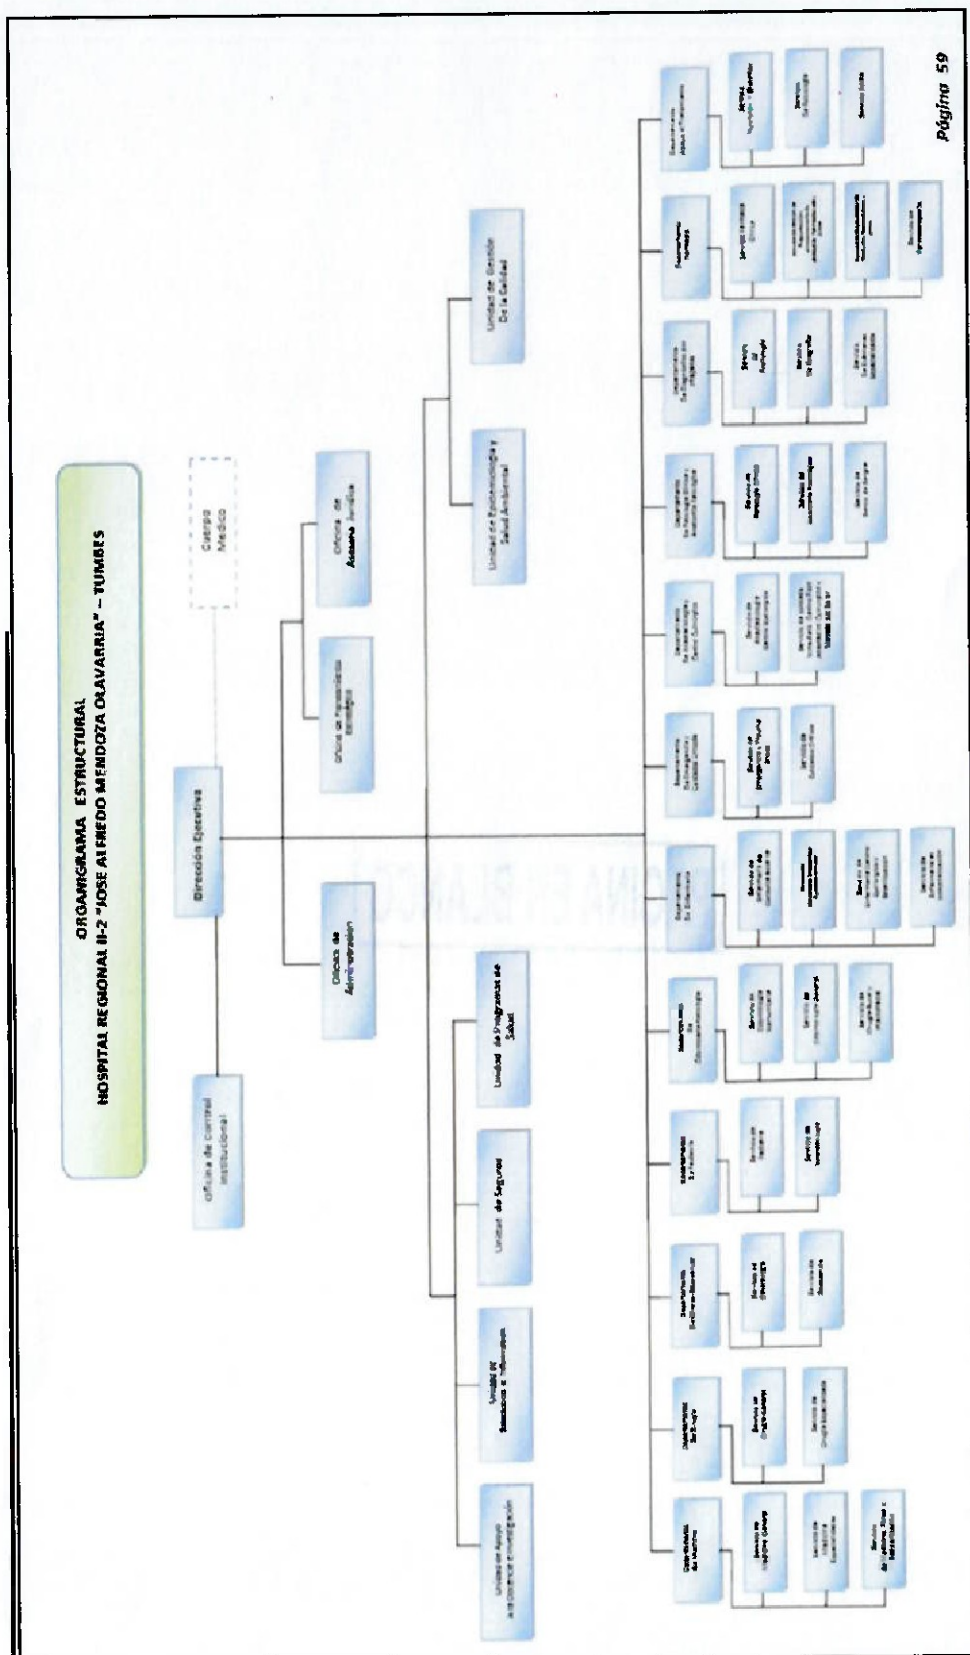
ORGANIGRAMA ESTRUCTURAL
HOSPITAL REGIONAL II-2 "JOSE ALFREDO MENDOZA OLAVARRIA" – TUMBES

Cuerpo Médico

Dirección Ejecutiva

Oficina de Control Institucional

Oficina de Administración

Oficina de Planeamiento Estratégico

Oficina de Asesoría Jurídica

Unidad de Epidemiología y Salud Ambiental

Unidad de Gestión De la Calidad

Unidad de Apoyo a la Docencia e Investigación

Unidad de Estadística e Informática

Unidad de Seguros

Unidad de Programas de Salud

Departamento de Medicina

Departamento de Cirugía

Departamento de Gineco-Obstetricia

Departamento de Pediatría

Departamento de Odontoestomatología

Departamento de Enfermería

Departamento de Emergencia y Cuidados Críticos

Departamento de Anestesiología y Centro Quirúrgico

Departamento de Patología Clínica y Anatomía Patológica

Departamento de Diagnóstico por Imágenes

Departamento de Farmacia

Departamento de Apoyo al Tratamiento

Servicio de Medicina General

Servicio de Cirugía General

Servicio de Ginecología

Servicio de Obstetricia

Servicio de Pediatría

Servicio de Neonatología

Servicio de Farmacia

Servicio Social

Servicio de Nutrición

Servicio de Psicología

Página 59